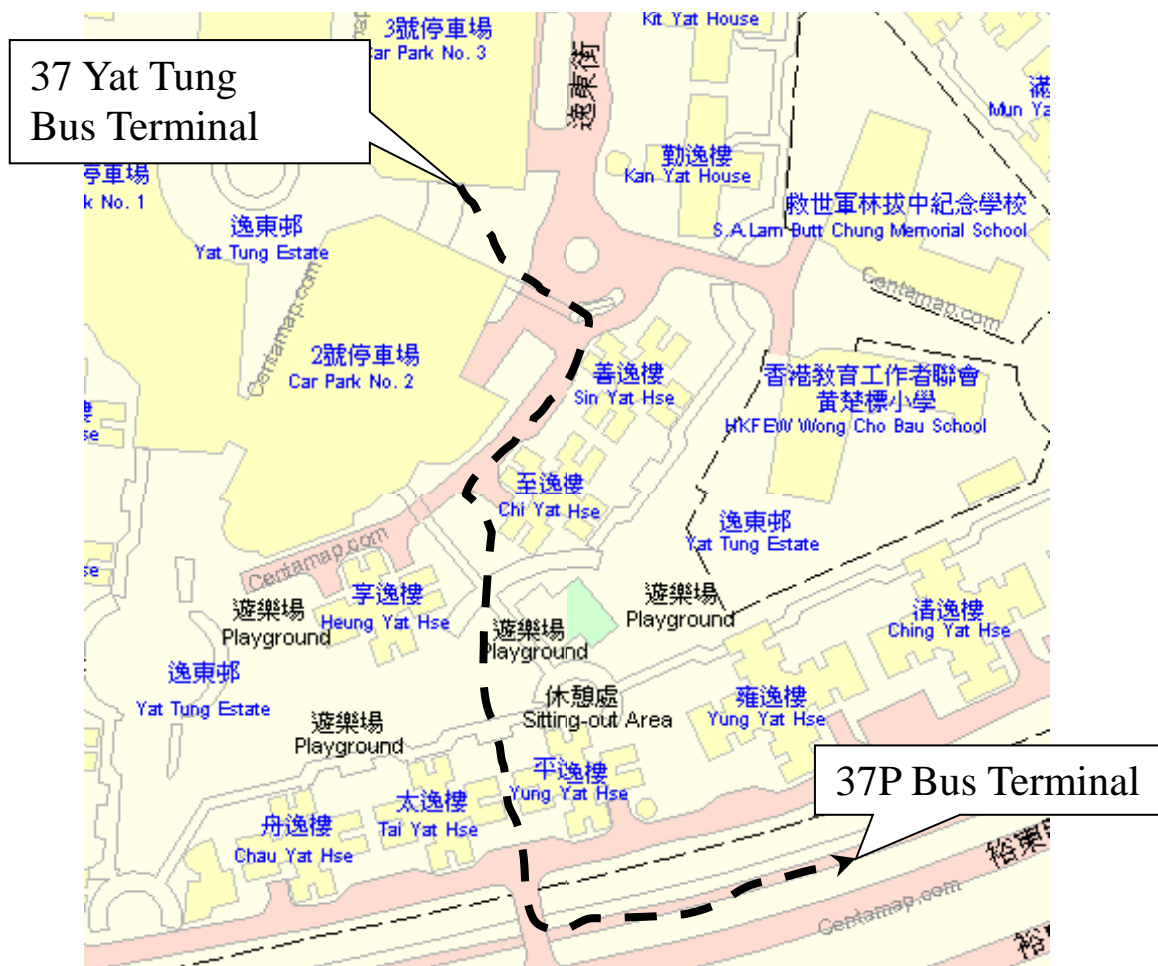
37 Yat Tung Bus Terminal

3號停車場
Car Park No. 3

Kit Yat House

逸東街

滿
Mun Ya

停車場
k No. 1

勤逸樓
Kan Yat House

救世軍林拔中紀念學校
S.A.Lam Butt Chung Memorial School

逸東邨
Yat Tung Estate

Centamap.com

2號停車場
Car Park No. 2

Centamap.com

善逸樓
Sin Yat Hse

香港教育工作者聯會黃楚標小學
HKFEW Wong Cho Bau School

至逸樓
Chi Yat Hse

逸東邨
Yat Tung Estate

Centamap.com

亨逸樓
Heung Yat Hse

遊樂場
Playground

遊樂場
Playground

遊樂場
Playground

清逸樓
Ching Yat Hse

逸東邨
Yat Tung Estate

休憩處
Sitting-out Area

雍逸樓
Yung Yat Hse

遊樂場
Playground

平逸樓
Yung Yat Hse

37P Bus Terminal

太逸樓
Tai Yat Hse

舟逸樓
Chau Yat Hse

裕東

Centamap.com

裕